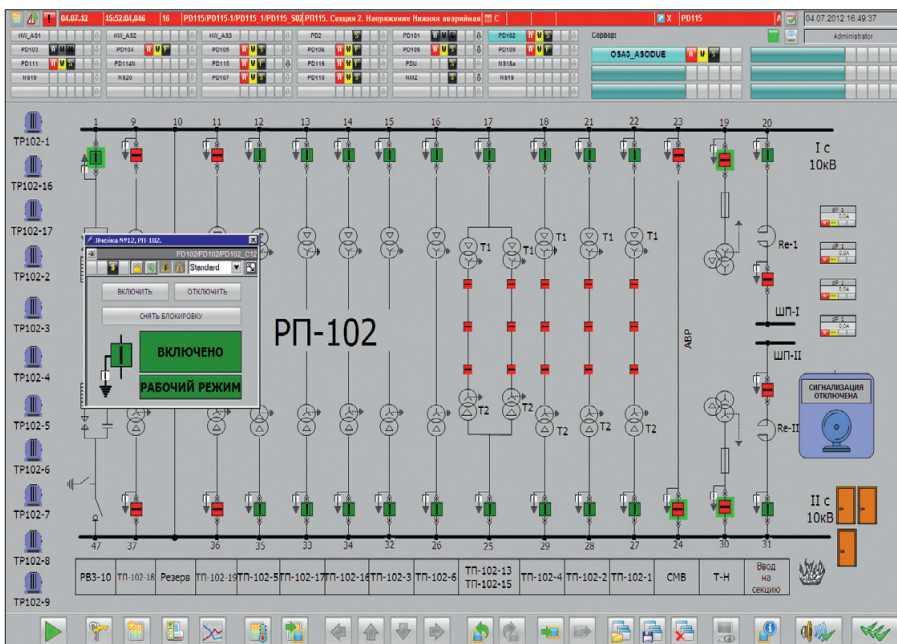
04.07.12 15:52:04,046 16 PD115/PD115.1/PD115_1/PD115_SB2 РП115. Секция 2. Напряжение Нижняя аварийная С X PD115 04.07.2012 16:49:37

HW_AS1 HW_AS2 HW_AS3 PD2 PD101 PD102 Сервер: Administrator
PD103 PD104 PD105 PD106 PD108 PD109 OSAS_ASODUE
PD111 PD114N PD115 PD116 PDU N818a
N819 N820 PD107 PD110 NM2 N818

1 9 10 11 12 13 14 15 16 17 18 21 22 23 19 20

I с 10кВ

ТР102-1
ТР102-16
ТР102-17
ТР102-2
ТР102-3
ТР102-4
ТР102-5
ТР102-6
ТР102-7
ТР102-8
ТР102-9

Ячейка №12, РП-102.
PD102/PD102/PD102_C12
Standard
ВКЛЮЧИТЬ ОТКЛЮЧИТЬ
СНЯТЬ БЛОКИРОВКУ
ВКЛЮЧЕНО
РАБОЧИЙ РЕЖИМ

РП-102

T1 T1 T1 T1 T1
T2 T2 T2 T2 T2

АВР

Re-1
ШП-I
ШП-II
Re-II

СИГНАЛИЗАЦИЯ ОТКЛЮЧЕНА

II с 10кВ

47 37 36 35 34 33 26 25 29 28 27 24 30 31

| РВЗ-10 | ТП-102-18 | Резерв | ТП-102-19 | ТП-102-5 | ТП-102-17 | ТП-102-16 | ТП-102-3 | ТП-102-6 | ТП-102-13 ТП-102-15 | ТП-102-4 | ТП-102-2 | ТП-102-1 | СМВ | Т-Н | Ввод на секцию |